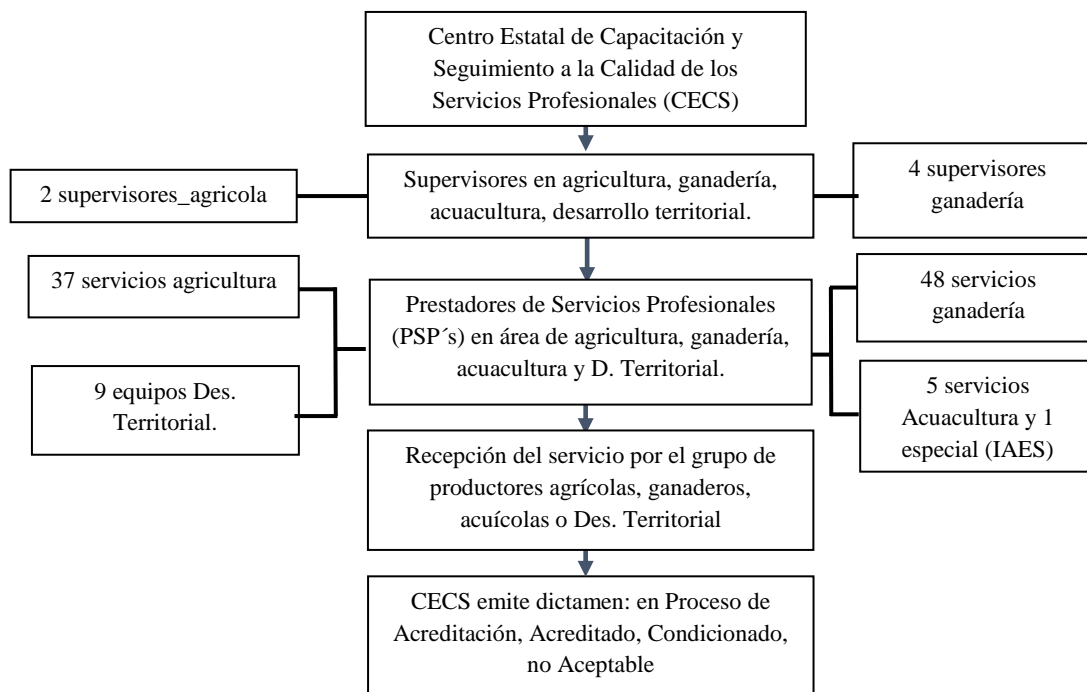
Centro Estatal de Capacitación y Seguimiento a la Calidad de los Servicios Profesionales (CECS)

2 supervisores_agricola

Supervisores en agricultura, ganadería, acuacultura, desarrollo territorial.

4 supervisores ganadería

37 servicios agricultura

9 equipos Des. Territorial.

Prestadores de Servicios Profesionales (PSP´s) en área de agricultura, ganadería, acuacultura y D. Territorial.

48 servicios ganadería

5 servicios Acuacultura y 1 especial (IAES)

Recepción del servicio por el grupo de productores agrícolas, ganaderos, acuícolas o Des. Territorial

CECS emite dictamen: en Proceso de Acreditación, Acreditado, Condicionado, no Aceptable